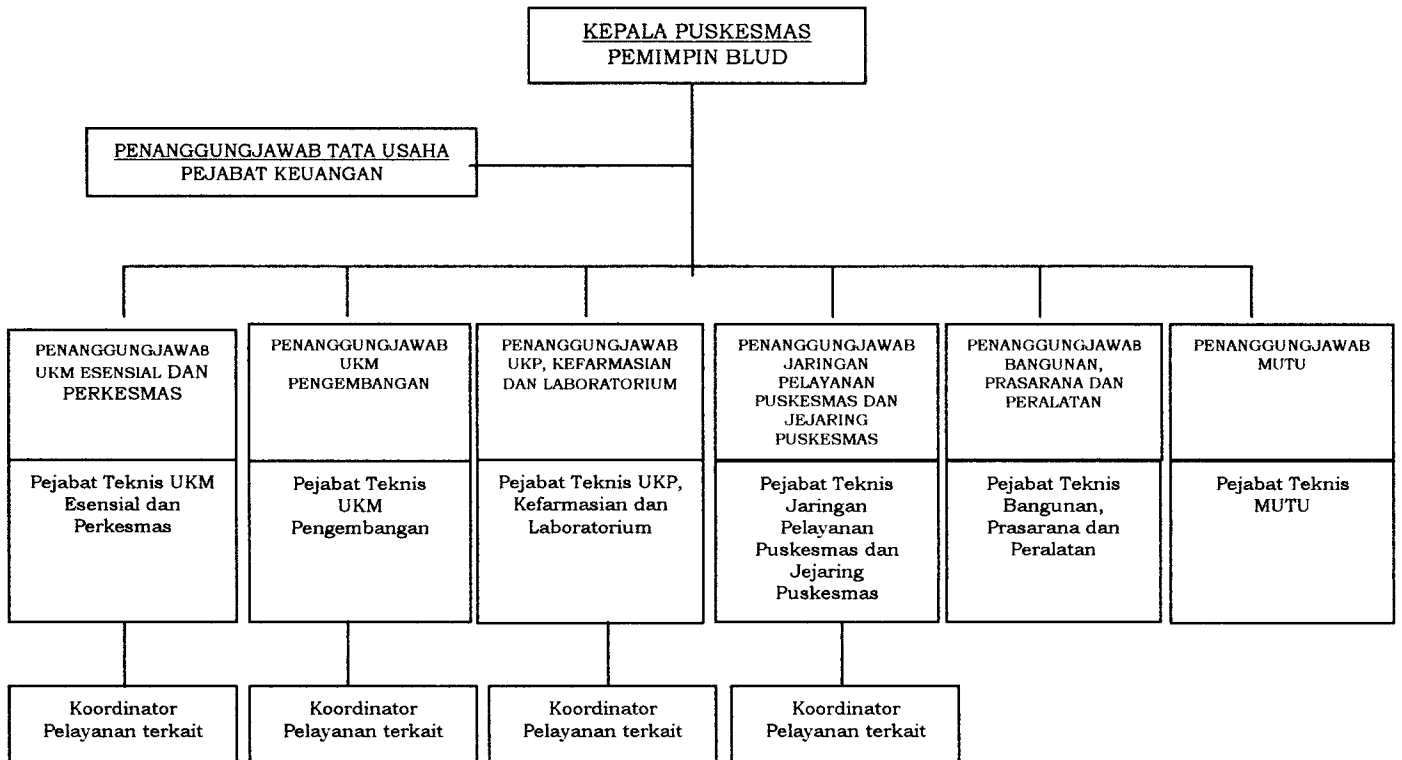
KEPALA PUSKESMAS
PEMIMPIN BLUD

PENANGGUNGJAWAB TATA USAHA
PEJABAT KEUANGAN

PENANGGUNGJAWAB UKM ESENSIAL DAN PERKESMAS

Pejabat Teknis UKM Esensial dan Perkesmas

Koordinator Pelayanan terkait

PENANGGUNGJAWAB UKM PENGEMBANGAN

Pejabat Teknis UKM Pengembangan

Koordinator Pelayanan terkait

PENANGGUNGJAWAB UKP, KEFARMASIAN DAN LABORATORIUM

Pejabat Teknis UKP, Kefarmasian dan Laboratorium

Koordinator Pelayanan terkait

PENANGGUNGJAWAB JARINGAN PELAYANAN PUSKESMAS DAN JEJARING PUSKESMAS

Pejabat Teknis Jaringan Pelayanan Puskesmas dan Jejaring Puskesmas

Koordinator Pelayanan terkait

PENANGGUNGJAWAB BANGUNAN, PRASARANA DAN PERALATAN

Pejabat Teknis Bangunan, Prasarana dan Peralatan

PENANGGUNGJAWAB MUTU

Pejabat Teknis MUTU